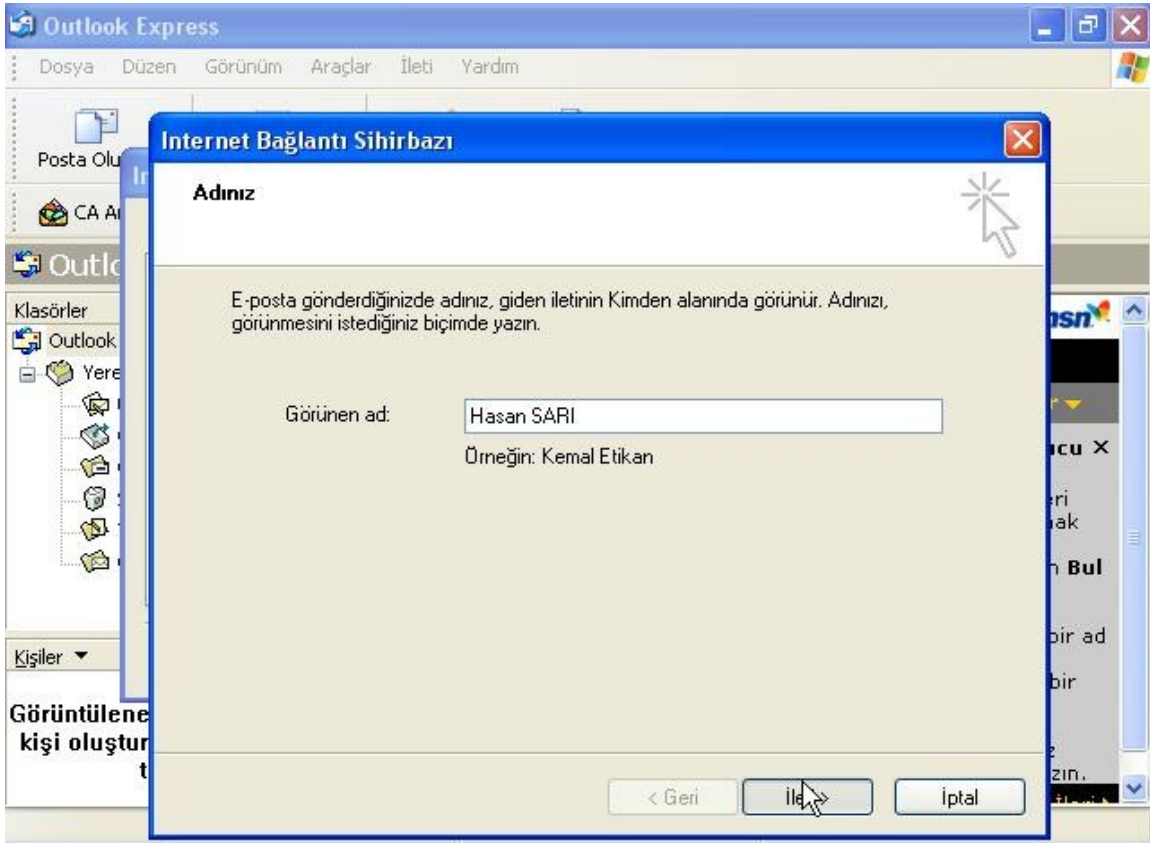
Outlook Express

Dosya Düzen Görünüm Araçlar İleti Yardım

Posta Olu

CA A

Outl

Klasörler

Outlook

Yere

Kişiler ▼

Görüntülene
kişi oluştur
t

Ir

Internet Bağlantı Sihirbazı

Adınız

E-posta gönderdiğinizde adınız, giden iletinin Kimden alanında görünür. Adınızı, görünmesini istediğiniz biçimde yazın.

Görünen ad: Hasan SARI

Örneğin: Kemal Etikan

< Geri İle İptal

msn

ucu ×

eri
bak

Bul

bir ad

bir

z
zın.